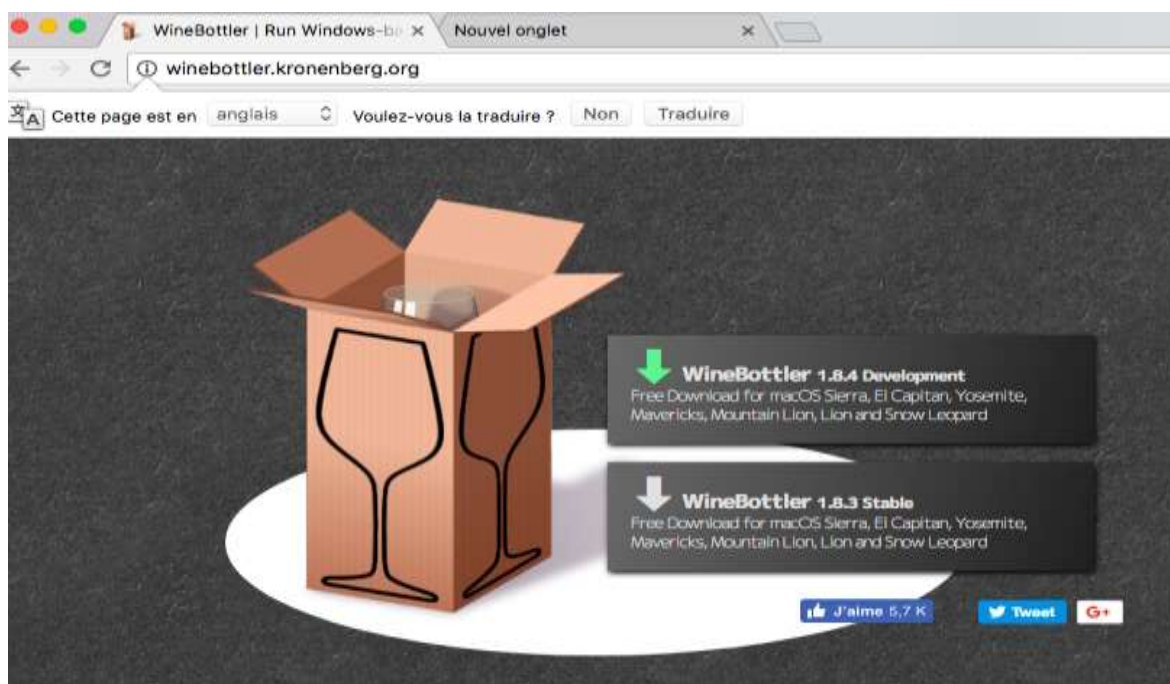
WineBottler | Run Windows-ba ×
Nouvel onglet ×
winebottler.kronenberg.org
Cette page est en anglais Voulez-vous la traduire ? Non Traduire

WineBottler 1.8.4 Development
Free Download for macOS Sierra, El Capitan, Yosemite, Mavericks, Mountain Lion, Lion and Snow Leopard

WineBottler 1.8.3 Stable
Free Download for macOS Sierra, El Capitan, Yosemite, Mavericks, Mountain Lion, Lion and Snow Leopard

J'aime 5,7 K
Tweet
G+